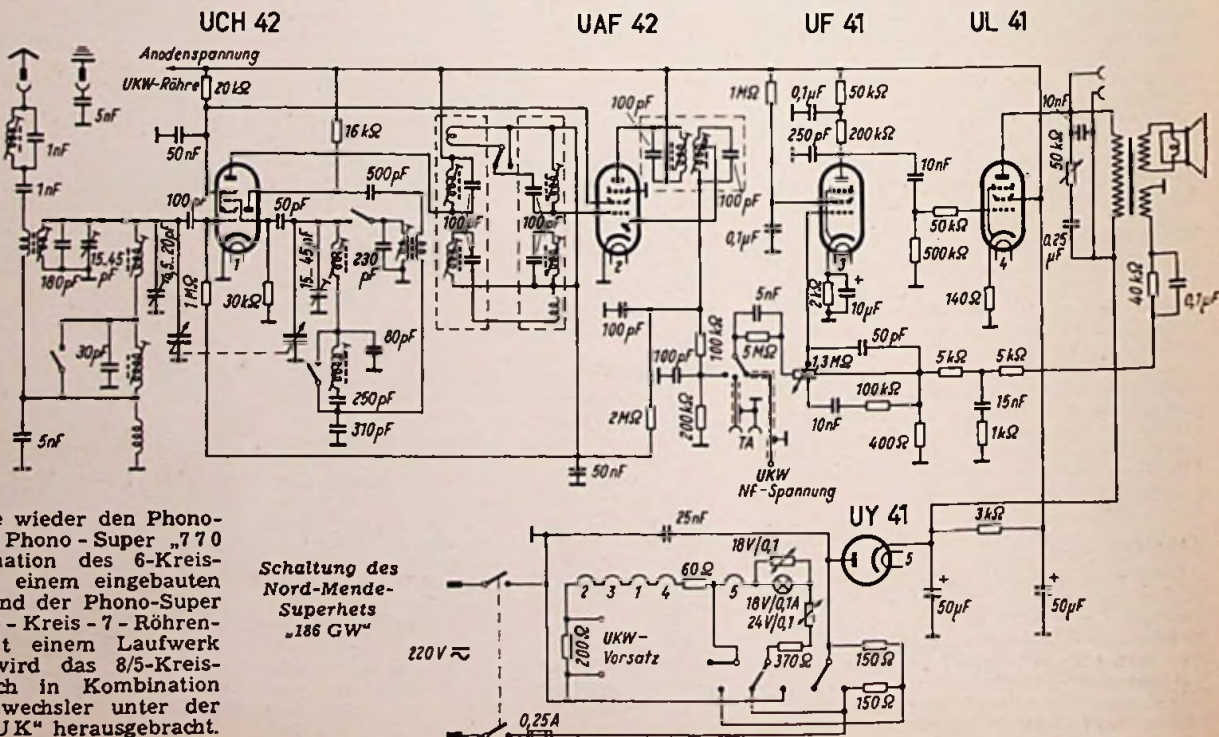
UCH 42
UAF 42
UF 41
UL 41

Anodenspannung
UKW-Röhre
20kΩ
5nF
1nF
1nF
50nF
16kΩ
100pF
50pF
500pF
100pF
1MΩ
0,1µF
50kΩ
250pF
200kΩ
10nF
10nF
50kΩ
100pF
100pF
100pF
100pF
0,1µF
10nF
50kΩ
500kΩ
0,25 µF
40kΩ
0,1µF
140Ω
15...45pF
180pF
5...20pF
15...45pF
230 pF
30kΩ
1MΩ
30pF
80pF
250pF
310pF
5nF
1
2
3
4
21Ω
10µF
5nF
5MΩ
100pF
100kΩ
100pF
1,3MΩ
50pF
5kΩ
5kΩ
100kΩ
15nF
10nF
1kΩ
400Ω
2MΩ
200Ω
TA
UKW NF-Spannung
50nF

e wieder den Phono- Phono - Super „770 nation des 6-Kreis- einem eingebauten nd der Phono-Super - Kreis - 7 - Röhren- t einem Laufwerk vird das 8/5-Kreis- ch in Kombination wechsler unter der U K" herausgebracht.

Schaltung des Nord-Mende-Superhets „186 GW"

25nF
18V/0,1
60Ω
2 3 1 4
5
18V/0,1A
24V/0,1
200Ω
UKW-Vorsatz
220V
370Ω
150Ω
150Ω
0,25A
UY 41
5
3kΩ
50µF
50µF